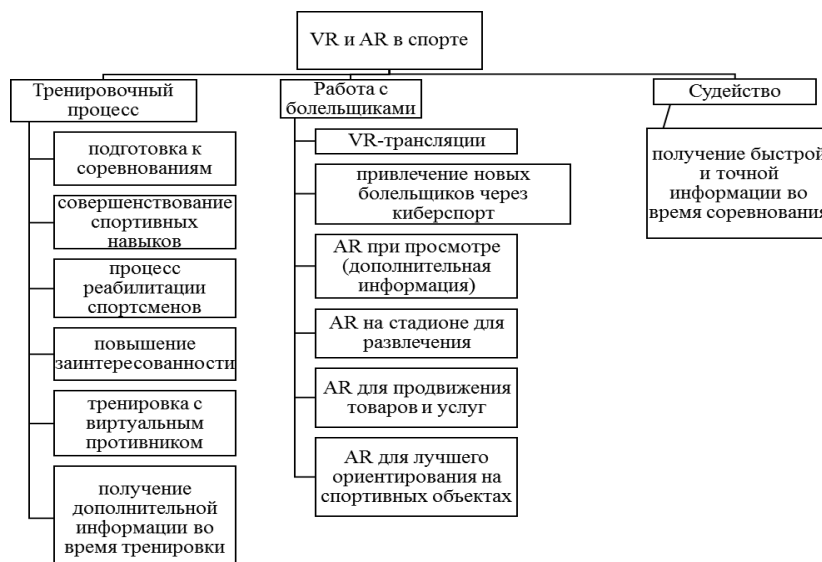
VR и AR в спорте

Тренировочный процесс

подготовка к соревнованиям

совершенствование спортивных навыков

процесс реабилитации спортсменов

повышение заинтересованности

тренировка с виртуальным противником

получение дополнительной информации во время тренировки

Работа с болельщиками

VR-трансляции

привлечение новых болельщиков через киберспорт

AR при просмотре (дополнительная информация)

AR на стадионе для развлечения

AR для продвижения товаров и услуг

AR для лучшего ориентирования на спортивных объектах

Судейство

получение быстрой и точной информации во время соревнования